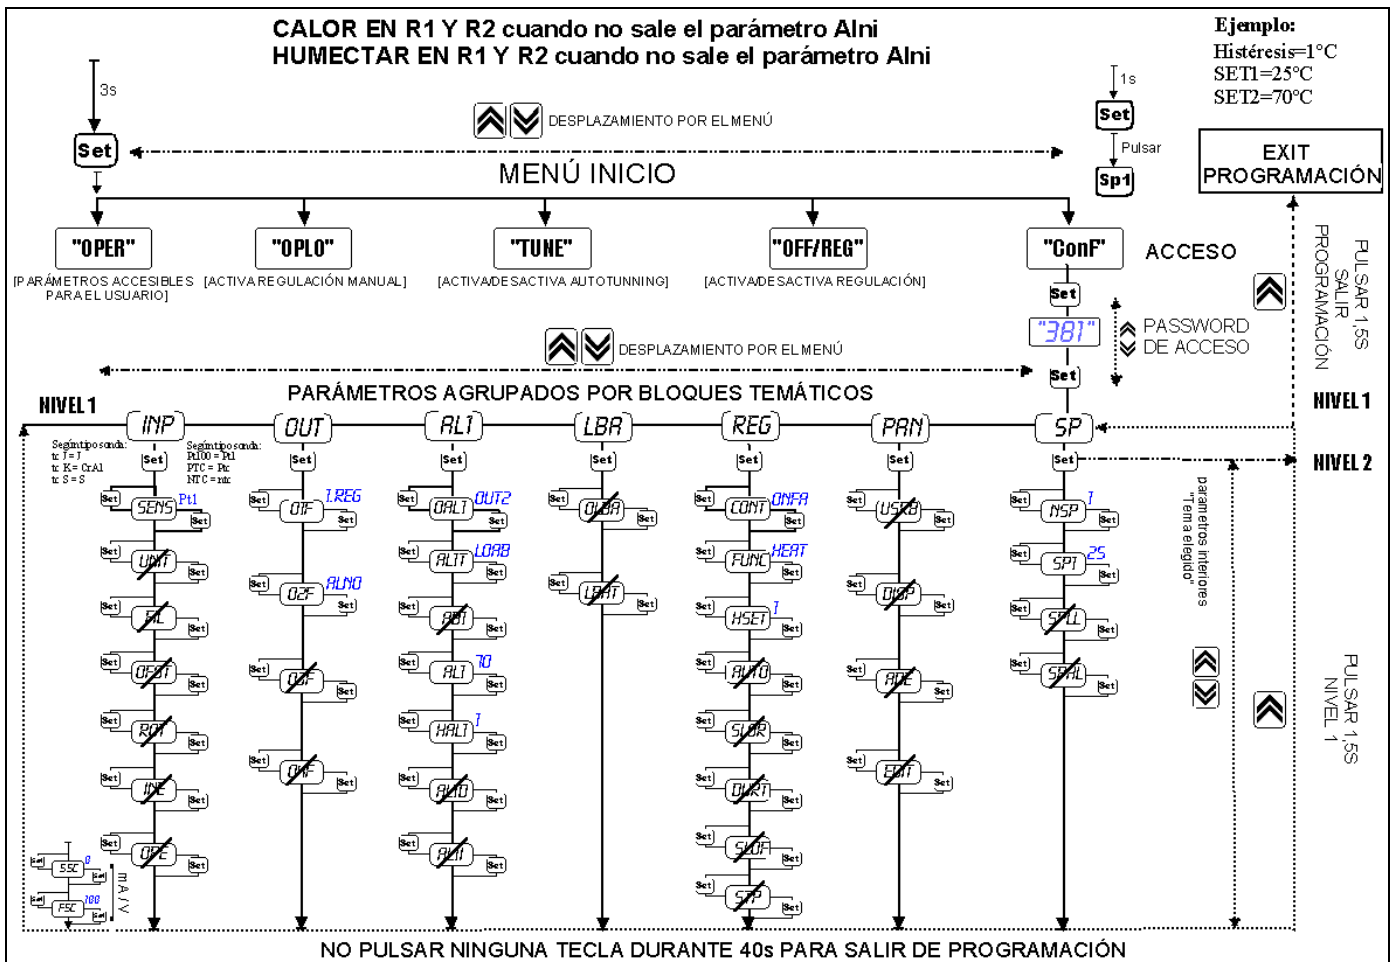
CALOR EN R1 Y R2 cuando no sale el parámetro Alni
HUMECTAR EN R1 Y R2 cuando no sale el parámetro Alni

Ejemplo:
Histéresis=1°C
SET1=25°C
SET2=70°C

3s
Set
DESPLAZAMIENTO POR EL MENÚ
1s
Set
Pulsar
Sp1
EXIT PROGRAMACIÓN

MENÚ INICIO

"OPER"
[PARÁMETROS ACCESIBLES PARA EL USUARIO]
"OPLO"
[ACTIVA REGULACIÓN MANUAL]
"TUNE"
[ACTIVA/DESACTIVA AUTOTUNNING]
"OFF/REG"
[ACTIVA/DESACTIVA REGULACIÓN]
"ConF"
ACCESO
Set
"381"
PASSWORD DE ACCESO
Set

PULSAR 1,5S SALIR PROGRAMACIÓN

DESPLAZAMIENTO POR EL MENÚ

PARÁMETROS AGRUPADOS POR BLOQUES TEMÁTICOS

NIVEL 1
NIVEL 1
NIVEL 2

INP OUT AL1 LBA REG PAN SP

Según tipo sonda:
tc J = J
tc K= CrAl
tc S = S

Según tipo sonda:
Pt100 = Pt
PTC = Ptc
NTC = ntc

Set
SENS Pt1
UNIT
FL
OFST
ROT
INE
OPE
SSC 0
FSC 100
mA / V

O1F 1.REG
O2F ALNO
O3F
O4F

OAL1 OUT2
AL1T LOAB
AB1
AL1 70
HAL1 1
AL1D
AL1I

OLBA
LBAT

CONT ONFA
FUNC HEAT
HSET 1
AUTO
SLOR
DURT
SLOF
STP

USRB
DISP
ADE
EDIT

NSP 1
SP1 25
SPLL
SPHL

parámetros interiores "Tema elegido"

PULSAR 1,5S NIVEL 1

NO PULSAR NINGUNA TECLA DURANTE 40s PARA SALIR DE PROGRAMACIÓN